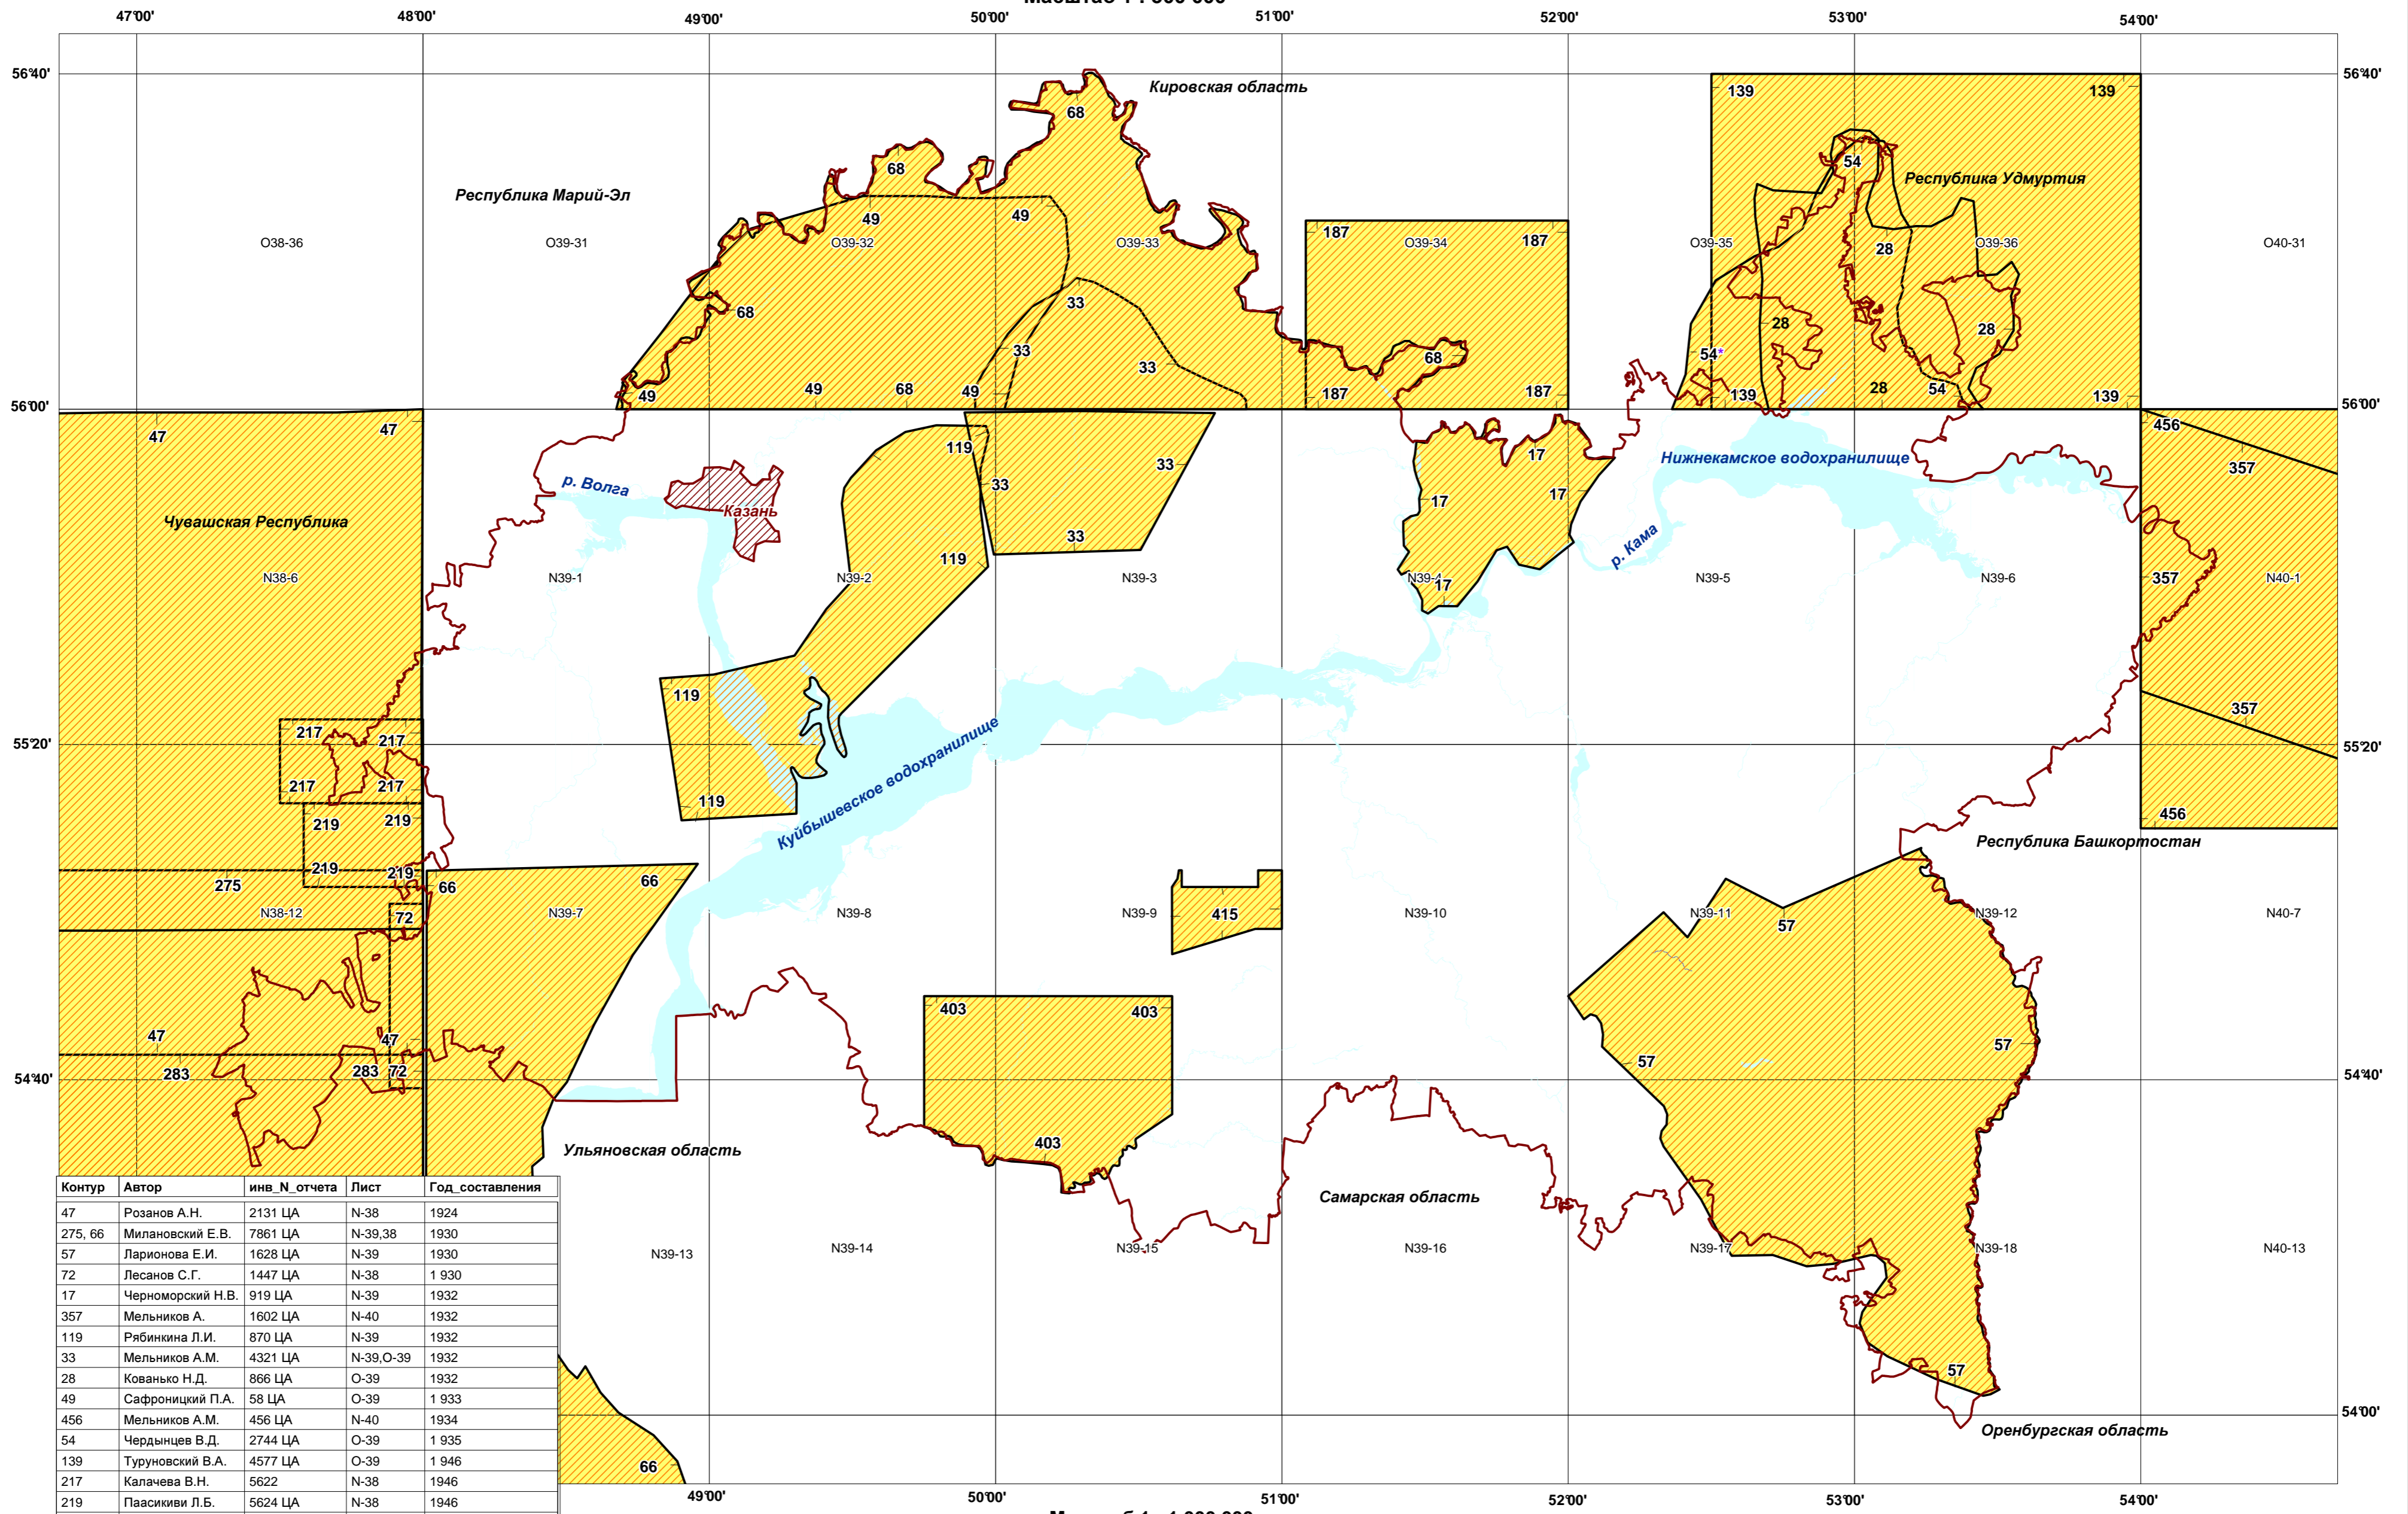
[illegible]

47°00' 48°00' 49°00' 50°00' 51°00' 52°00' 53°00' 54°00'

56°40' 56°40'

Кировская область

Республика Марий-Эл

Республика Удмуртия

O38-36 O39-31 O39-32 O39-33 O39-34 O39-35 O39-36 O40-31

68 68 49 49 68 33 33 49 68 49 33 187 187 187 187 68 139 139 54 28 28 28 54* 139 28 54 139

56°00' 56°00'

47 47 456 357

р. Волга

Казань

119 33 33 33 119 17 17 17 17

Нижнекамское водохранилище

Чувашская Республика

р. Кама

N38-6 N39-1 N39-2 N39-3 N39-4 N39-5 N39-6 N40-1

357

119

357

55°20' 55°20'

217 217 217 217 119

Куйбышевское водохранилище

219 219 219 219 456

275 66 66

Республика Башкортостан

N38-12 72 N39-7 N39-8 N39-9 415 N39-10 N39-11 57 N39-12 N40-7

403 403

47 47 57 57

283 283 72

54°40' 54°40'

403

Ульяновская область

Самарская область

N39-13 N39-14 N39-15 N39-16 N39-17 N39-18 N40-13

57

54°00'

Оренбургская область

66

49°00' 50°00' 51°00' 52°00' 53°00' 54°00'

| Контур | Автор | инв_N_отчета | Лист | Год_составления |
|---|---|---|---|---|
| 47 | Розанов А.Н. | 2131 ЦА | N-38 | 1924 |
| 275, 66 | Милановский Е.В. | 7861 ЦА | N-39,38 | 1930 |
| 57 | Ларионова Е.И. | 1628 ЦА | N-39 | 1930 |
| 72 | Лесанов С.Г. | 1447 ЦА | N-38 | 1 930 |
| 17 | Черноморский Н.В. | 919 ЦА | N-39 | 1932 |
| 357 | Мельников А. | 1602 ЦА | N-40 | 1932 |
| 119 | Рябинкина Л.И. | 870 ЦА | N-39 | 1932 |
| 33 | Мельников А.М. | 4321 ЦА | N-39,O-39 | 1932 |
| 28 | Praвaнько Н.Д. | 866 ЦА | O-39 | 1932 |
| 49 | Сафроницкий П.А. | 58 ЦА | O-39 | 1 933 |
| 456 | Мельников А.М. | 456 ЦА | N-40 | 1934 |
| 54 | Чердынцев В.Д. | 2744 ЦА | O-39 | 1 935 |
| 139 | Туруновский В.А. | 4577 ЦА | O-39 | 1 946 |
| 217 | Калачева В.Н. | 5622 | N-38 | 1946 |
| 219 | Паасикиви Л.Б. | 5624 ЦА | N-38 | 1946 |

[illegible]